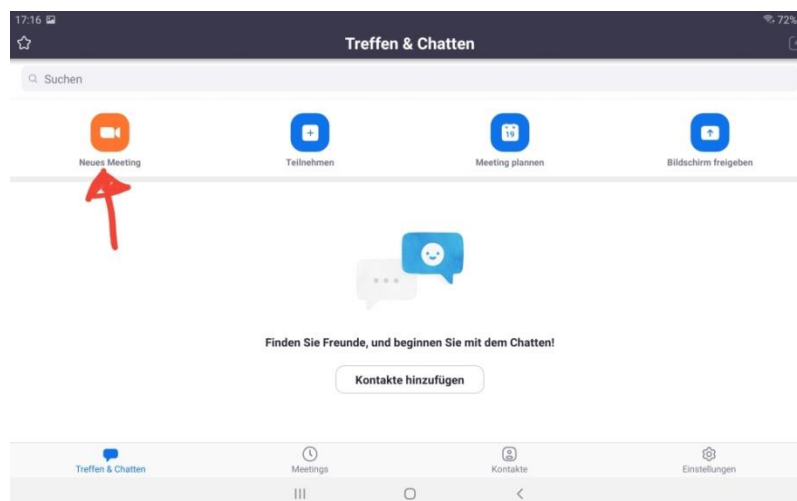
17:16

72%

Treffen & Chatten

Suchen

Neues Meeting

Teilnehmen

19

Meeting plannen

Bildschirm freigeben

Finden Sie Freunde, und beginnen Sie mit dem Chatten!

Kontakte hinzufügen

Treffen & Chatten

Meetings

Kontakte

Einstellungen